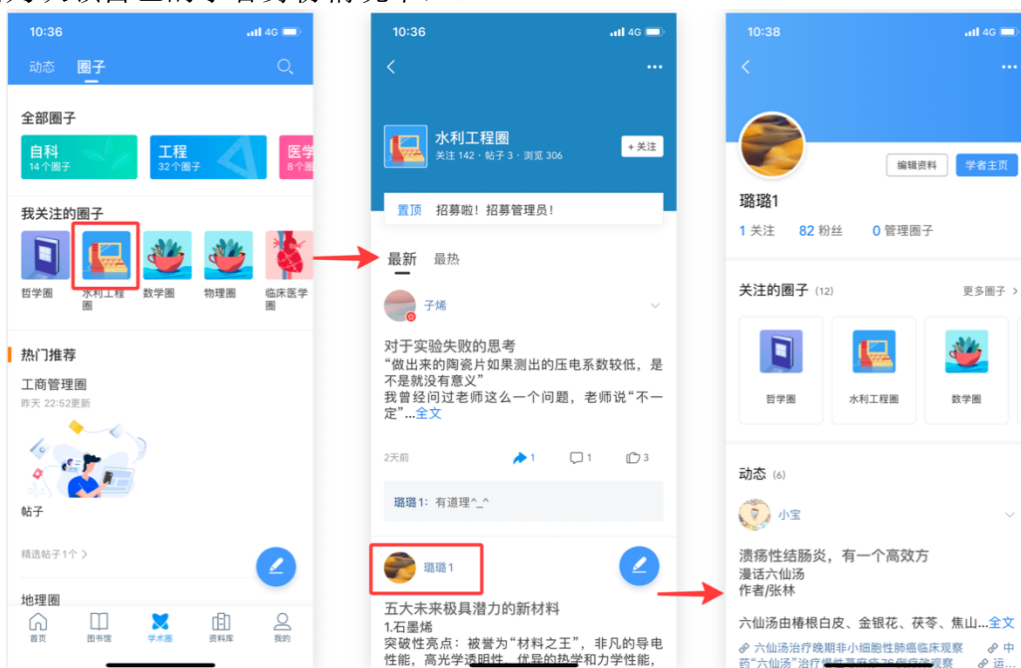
10:36 4G

动态 圈子

全部圈子

自科 14个圈子

工程 32个圈子

医学 8个圈子

我关注的圈子

哲学圈 水利工程圈 数学圈 物理圈 临床医学圈

热门推荐

工商管理圈

昨天 22:52更新

帖子

精选帖子1个 >

地理圈

首页 图书馆 学术圈 资料库 我的

10:36 4G

水利工程圈

关注 142 · 帖子 3 · 浏览 306

+ 关注

置顶 招募啦！招募管理员！

最新 最热

子烯

对于实验失败的思考

“做出来的陶瓷片如果测出的压电系数较低，是不是就没有意义”

我曾经问过老师这么一个问题，老师说“不一定”...全文

2天前 1 1 3

璐璐1：有道理^_^

璐璐1

五大未来极具潜力的新材料

1.石墨烯

突破性亮点：被誉为“材料之王”，非凡的导电性能，高光学透明性，优异的热学和力学性能，

10:38 4G

编辑资料 学者主页

璐璐1

1 关注 82 粉丝 0 管理圈子

关注的圈子 (12) 更多圈子 >

哲学圈 水利工程圈 数学圈

动态 (6)

小宝

溃疡性结肠炎，有一个高效方

漫话六仙汤

作者/张林

六仙汤由椿根白皮、金银花、茯苓、焦山...全文

六仙汤治疗晚期非小细胞肺癌临床观察

药“六仙汤”治疗慢性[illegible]